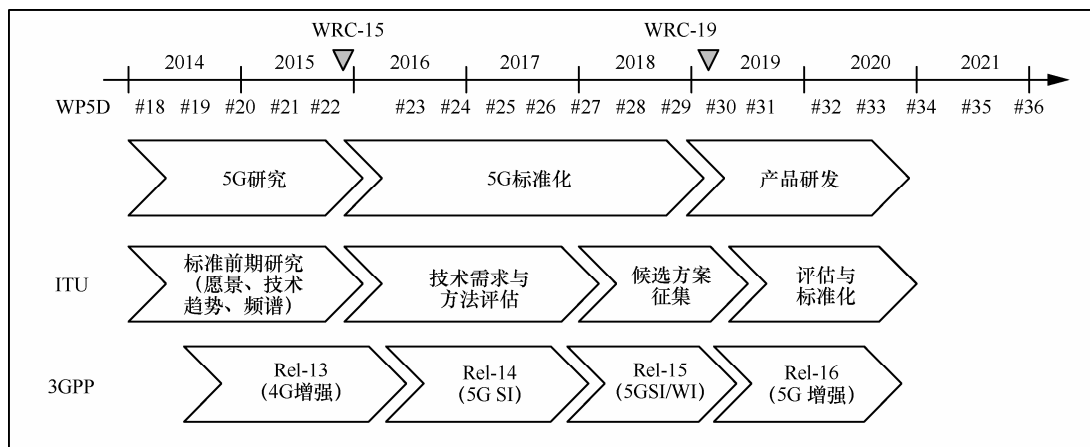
WRC-15

WRC-19

2014 2015 2016 2017 2018 2019 2020 2021

WP5D #18 #19 #20 #21 #22 #23 #24 #25 #26 #27 #28 #29 #30 #31 #32 #33 #34 #35 #36

5G研究

5G标准化

产品研发

ITU

标准前期研究（愿景、技术趋势、频谱）

技术需求与方法评估

候选方案征集

评估与标准化

3GPP

Rel-13 (4G增强)

Rel-14 (5G SI)

Rel-15 (5GSI/WI)

Rel-16 (5G 增强)